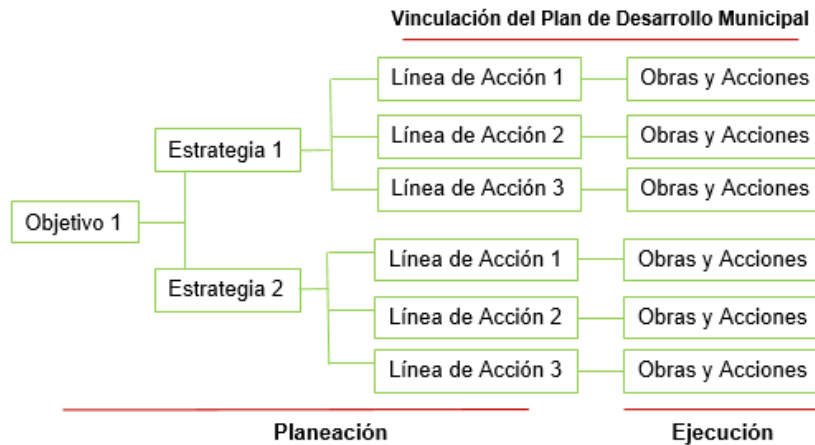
Vinculación del Plan de Desarrollo Municipal

Objetivo 1

Estrategia 1

Línea de Acción 1

Obras y Acciones

Línea de Acción 2

Obras y Acciones

Línea de Acción 3

Obras y Acciones

Estrategia 2

Línea de Acción 1

Obras y Acciones

Línea de Acción 2

Obras y Acciones

Línea de Acción 3

Obras y Acciones

Planeación

Ejecución